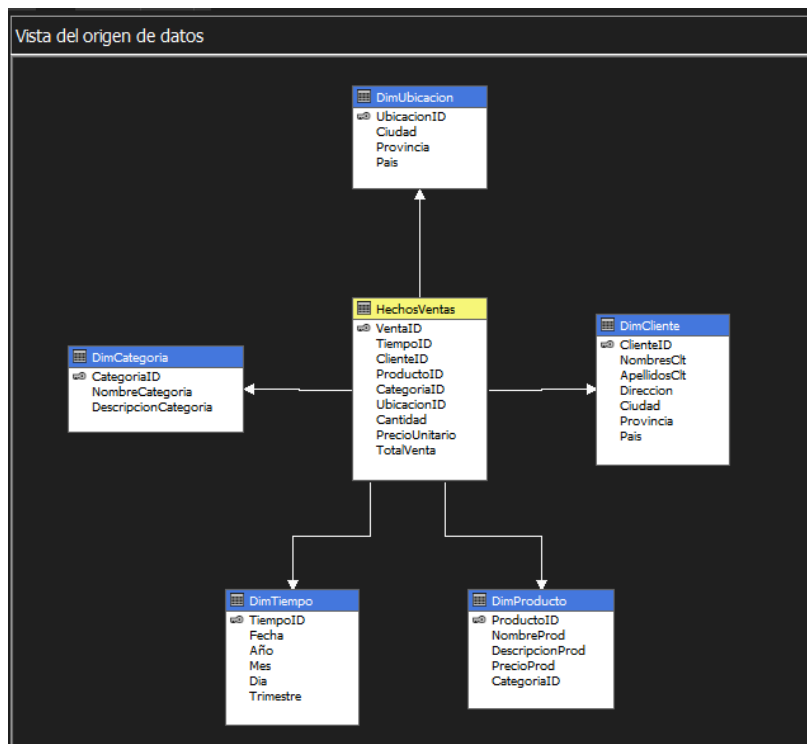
Vista del origen de datos

DimUbicacion
UbicacionID
Ciudad
Provincia
Pais

HechosVentas
VentaID
TiempoID
ClienteID
ProductoID
CategoriaID
UbicacionID
Cantidad
PrecioUnitario
TotalVenta

DimCategoria
CategoriaID
NombreCategoria
DescripcionCategoria

DimCliente
ClienteID
NombresClt
ApellidosClt
Direccion
Ciudad
Provincia
Pais

DimTiempo
TiempoID
Fecha
Año
Mes
Dia
Trimestre

DimProducto
ProductoID
NombreProd
DescripcionProd
PrecioProd
CategoriaID